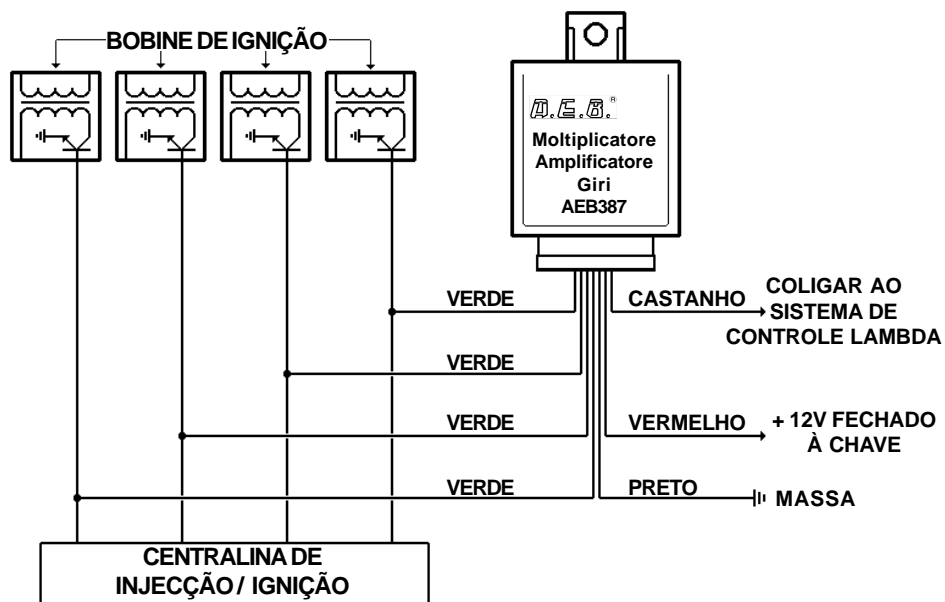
BOBINE DE IGNIÇÃO

A.E.B.®
Moltiplicatore
Amplificatore
Giri
AEB387

VERDE
CASTANHO
COLIGAR AO SISTEMA DE CONTROLE LAMBDA

VERDE

VERDE
VERMELHO
+ 12V FECHADO À CHAVE

VERDE
PRETO
MASSA

CENTRALINA DE INJECÇÃO / IGNIÇÃO